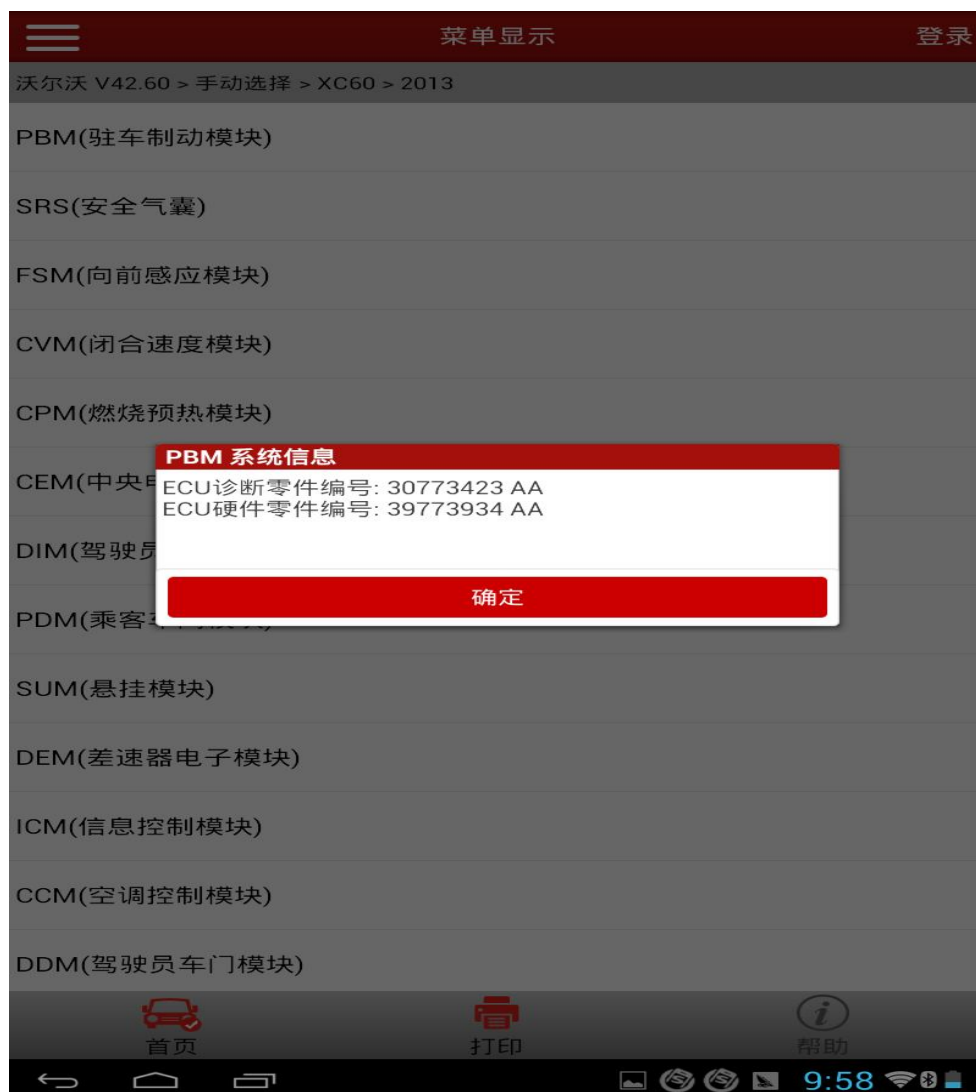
菜单显示

登录

沃尔沃 V42.60 > 手动选择 > XC60 > 2013

PBM(驻车制动模块)

SRS(安全气囊)

FSM(向前感应模块)

CVM(闭合速度模块)

CPM(燃烧预热模块)

CEM(中央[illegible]

DIM(驾驶员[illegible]

PDM(乘客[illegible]

PBM 系统信息

ECU诊断零件编号: 30773423 AA
ECU硬件零件编号: 39773934 AA

确定

SUM(悬挂模块)

DEM(差速器电子模块)

ICM(信息控制模块)

CCM(空调控制模块)

DDM(驾驶员车门模块)

首页

打印

帮助

9:58